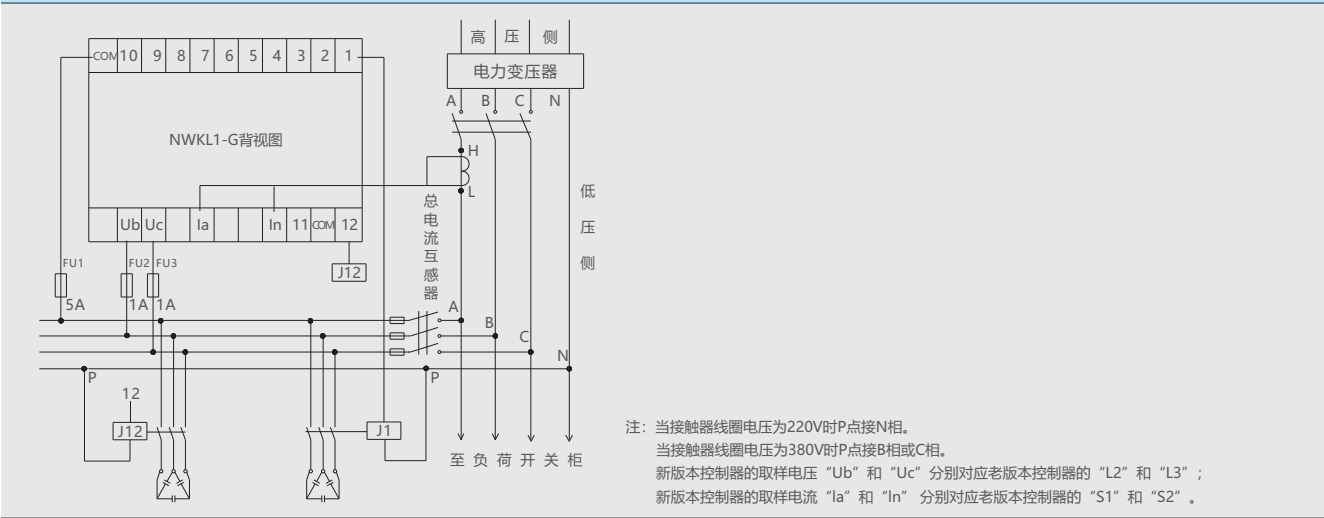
COM 10 9 8 7 6 5 4 3 2 1

NWKL1-G背视图

Ub Uc Ia In 11 COM 12

J12

FU1 5A

FU2 1A

FU3 1A

P

12

J12

J1

P

高 压 侧

电力变压器

A B C N

H

L

总电流互感器

A

B

C

N

低压侧

至负荷开关柜

注：当接触器线圈电压为220V时P点接N相。
当接触器线圈电压为380V时P点接B相或C相。
新版本控制器的取样电压“Ub”和“Uc”分别对应老版本控制器的“L2”和“L3”；
新版本控制器的取样电流“Ia”和“In” 分别对应老版本控制器的“S1”和“S2”。